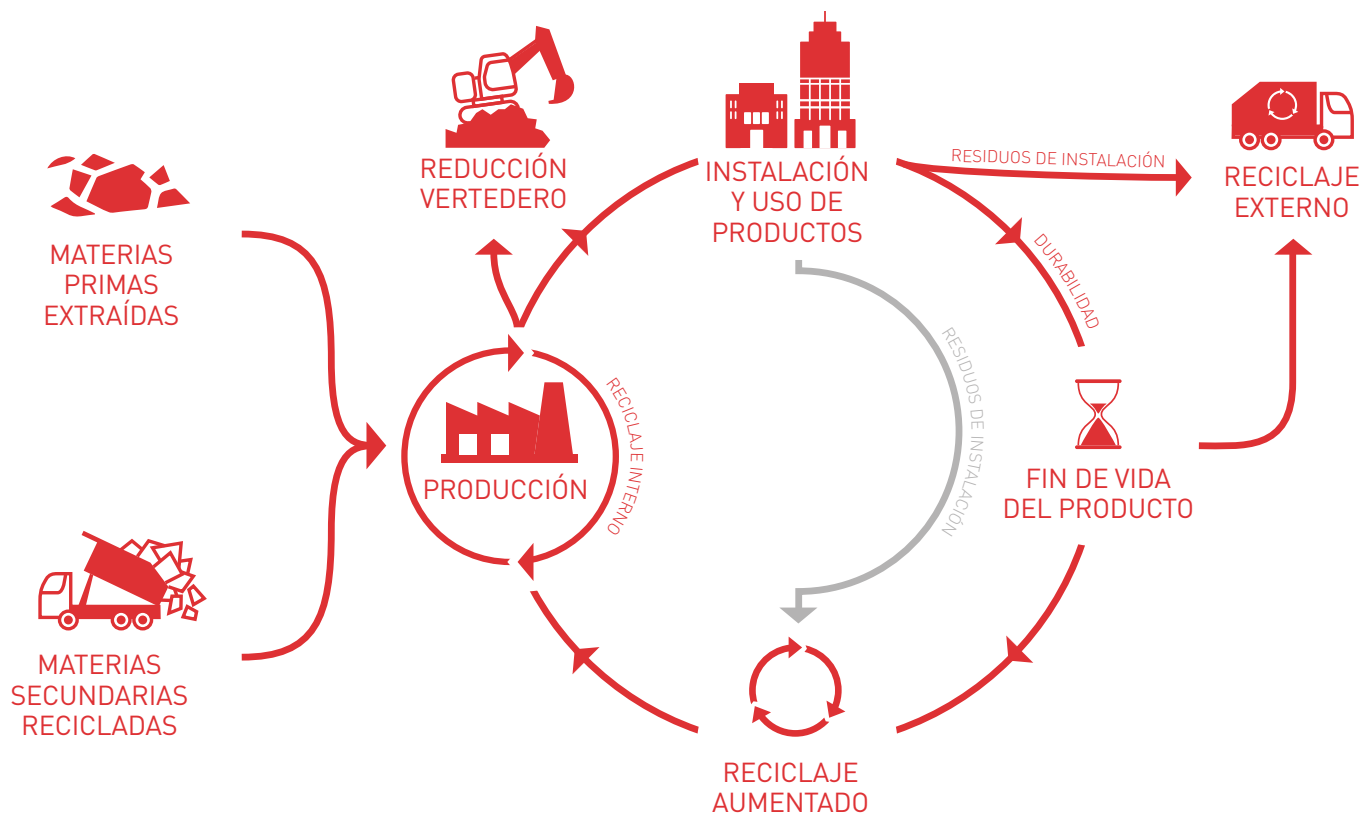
MATERIAS PRIMAS EXTRAÍDAS

MATERIAS SECUNDARIAS RECICLADAS

REDUCCIÓN VERTEDERO

INSTALACIÓN Y USO DE PRODUCTOS

RESIDUOS DE INSTALACIÓN

RECICLAJE EXTERNO

DURABILIDAD

RECICLAJE INTERNO

PRODUCCIÓN

RESIDUOS DE INSTALACIÓN

FIN DE VIDA DEL PRODUCTO

RECICLAJE AUMENTADO